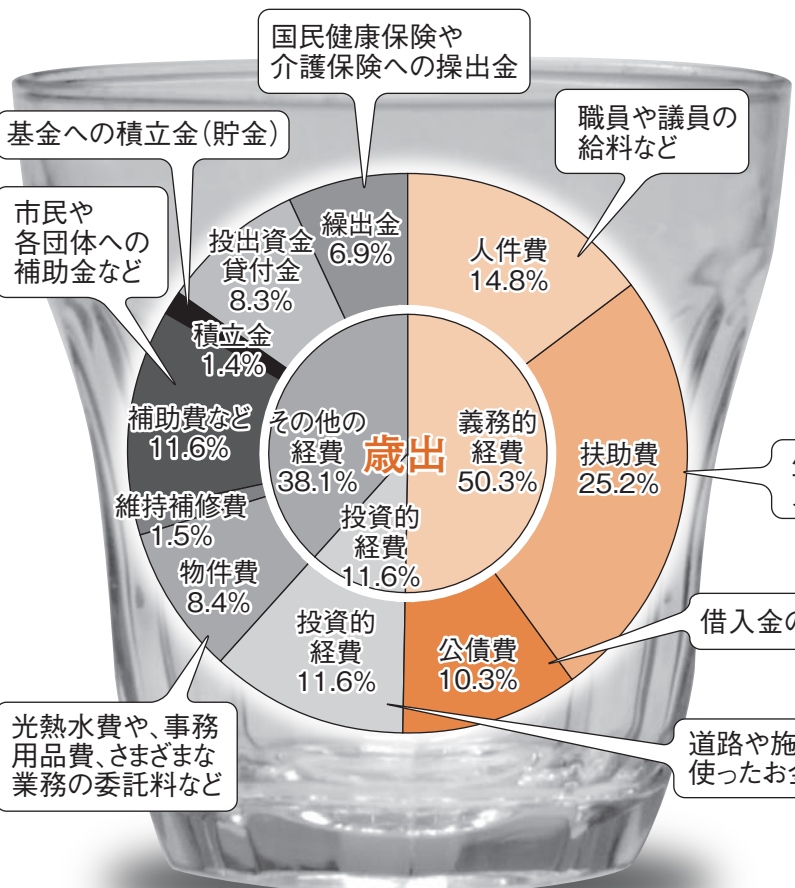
国民健康保険や
介護保険への操出金

基金への積立金(貯金)

職員や議員の
給料など

市民や
各団体への
補助金など

繰出金
6.9%

投出資金
貸付金
8.3%

人件費
14.8%

積立金
1.4%

補助費など
11.6%

その他の
経費
38.1%

歳出

義務的
経費
50.3%

扶助費
25.2%

維持補修費
1.5%

投資的
経費
11.6%

物件費
8.4%

投資的
経費
11.6%

公債費
10.3%

借入金の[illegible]

光熱水費や、事務
用品費、さまざまな
業務の委託料など

道路や施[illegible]
使ったお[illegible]